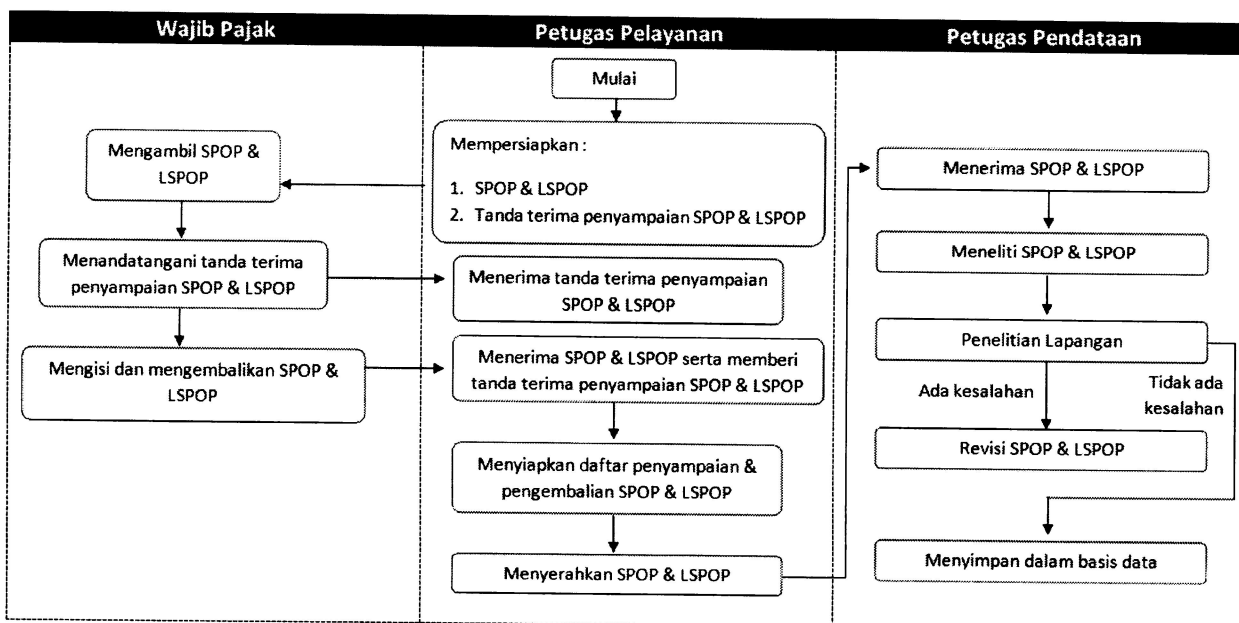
| Wajib Pajak | Petugas Pelayanan | Petugas Pendataan |
|---|---|---|

Mulai

Mempersiapkan :
1. SPOP & LSPOP
2. Tanda terima penyampaian SPOP & LSPOP

Mengambil SPOP & LSPOP

Menandatangani tanda terima penyampaian SPOP & LSPOP

Menerima tanda terima penyampaian SPOP & LSPOP

Mengisi dan mengembalikan SPOP & LSPOP

Menerima SPOP & LSPOP serta memberi tanda terima penyampaian SPOP & LSPOP

Menyiapkan daftar penyampaian & pengembalian SPOP & LSPOP

Menyerahkan SPOP & LSPOP

Menerima SPOP & LSPOP

Meneliti SPOP & LSPOP

Penelitian Lapangan

Ada kesalahan

Tidak ada kesalahan

Revisi SPOP & LSPOP

Menyimpan dalam basis data